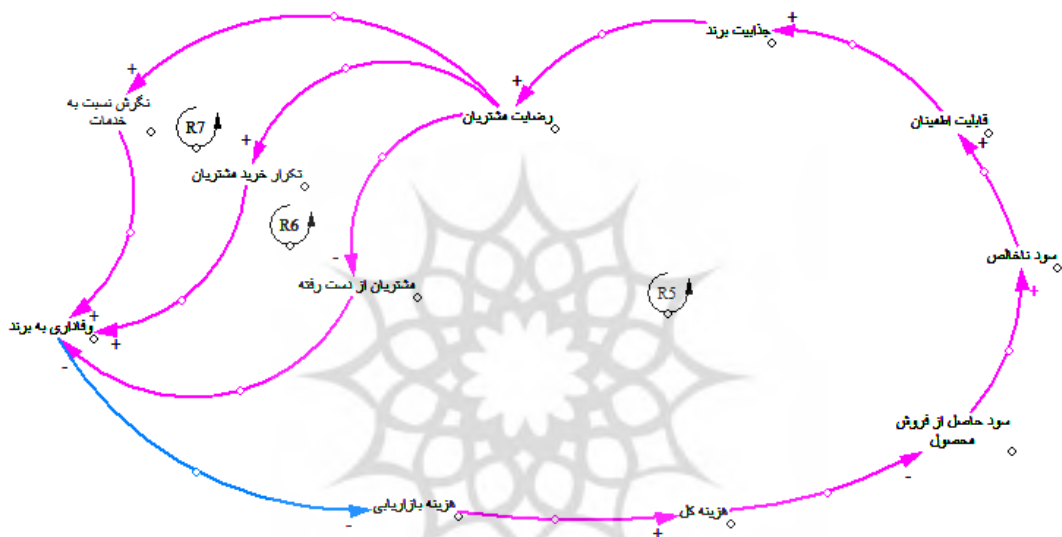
+
جذابیت برند

+
نگرش نسبت به خدمات

+
رضایت مشتریان

R7

+
تکرار خرید مشتریان

قابلیت اطمینان
+

R6

-
مشتریان از دست رفته

R5

سود ناخالص

+
وفاداری به برند
+
-

+

سود حاصل از فروش محصول

-

هزینه بازاریابی
-

هزینه کل
-